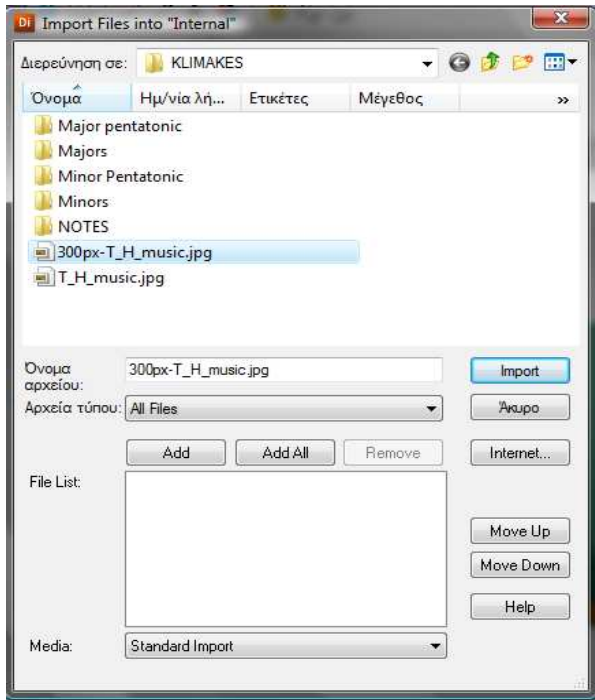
DI Import Files into "Internal"

Διερεύνηση σε: KLIMAKES

| Όνομα | Ημ/νία λή... | Ετικέτες | Μέγεθος | » |
|---|---|---|---|---|

Major pentatonic
Majors
Minor Pentatonic
Minors
NOTES
300px-T_H_music.jpg
T_H_music.jpg

Όνομα αρχείου: 300px-T_H_music.jpg
Import

Αρχεία τύπου: All Files
Άκυρο

Add
Add All
Remove
Internet...

File List:

Move Up
Move Down
Help

Media: Standard Import